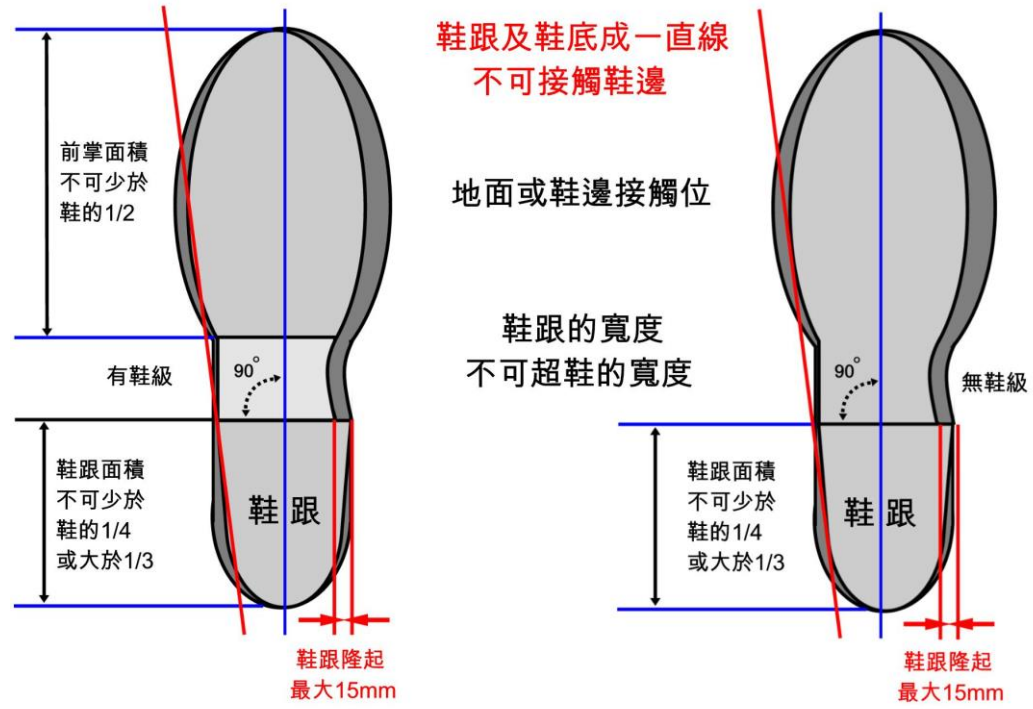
鞋跟及鞋底成一直線
不可接觸鞋邊

前掌面積
不可少於
鞋的1/2

地面或鞋邊接觸位

有鞋級

$90^{\circ}$

鞋跟的寬度
不可超鞋的寬度

$90^{\circ}$

無鞋級

鞋跟面積
不可少於
鞋的1/4
或大於1/3

鞋 跟

鞋跟面積
不可少於
鞋的1/4
或大於1/3

鞋 跟

鞋跟隆起
最大15mm

鞋跟隆起
最大15mm